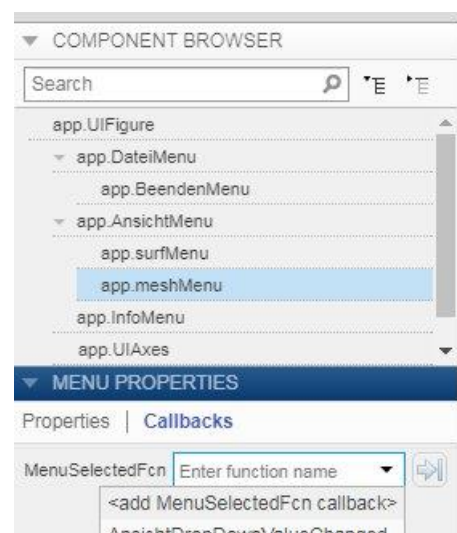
COMPONENT BROWSER

Search

app.UIFigure

app.DateiMenu

app.BeendenMenu

app.AnsichtMenu

app.surfMenu

app.meshMenu

app.InfoMenu

app.UIAxes

MENU PROPERTIES

Properties | Callbacks

MenuSelectedFcn Enter function name

<add MenuSelectedFcn callback>

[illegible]